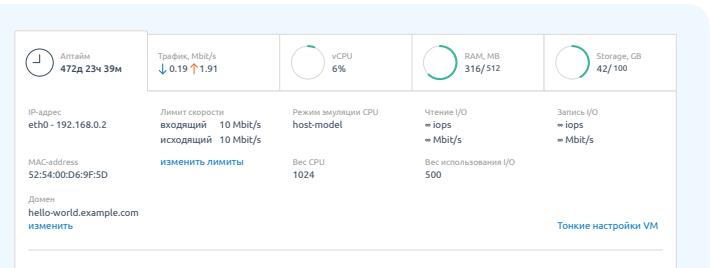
Аптайм
472д 23ч 39м

Трафик, Mbit/s
↓0.19 ↑1.91

vCPU
6%

RAM, MB
316/512

Storage, GB
42/100

IP-адрес
eth0 - 192.168.0.2

Лимит скорости
входящий 10 Mbit/s
исходящий 10 Mbit/s

Режим эмуляции CPU
host-model

Чтение I/O
∞ iops
∞ Mbit/s

Запись I/O
∞ iops
∞ Mbit/s

MAC-address
52:54:00:D6:9F:5D

изменить лимиты

Вес CPU
1024

Вес использования I/O
500

Домен
hello-world.example.com
изменить

Тонкие настройки VM